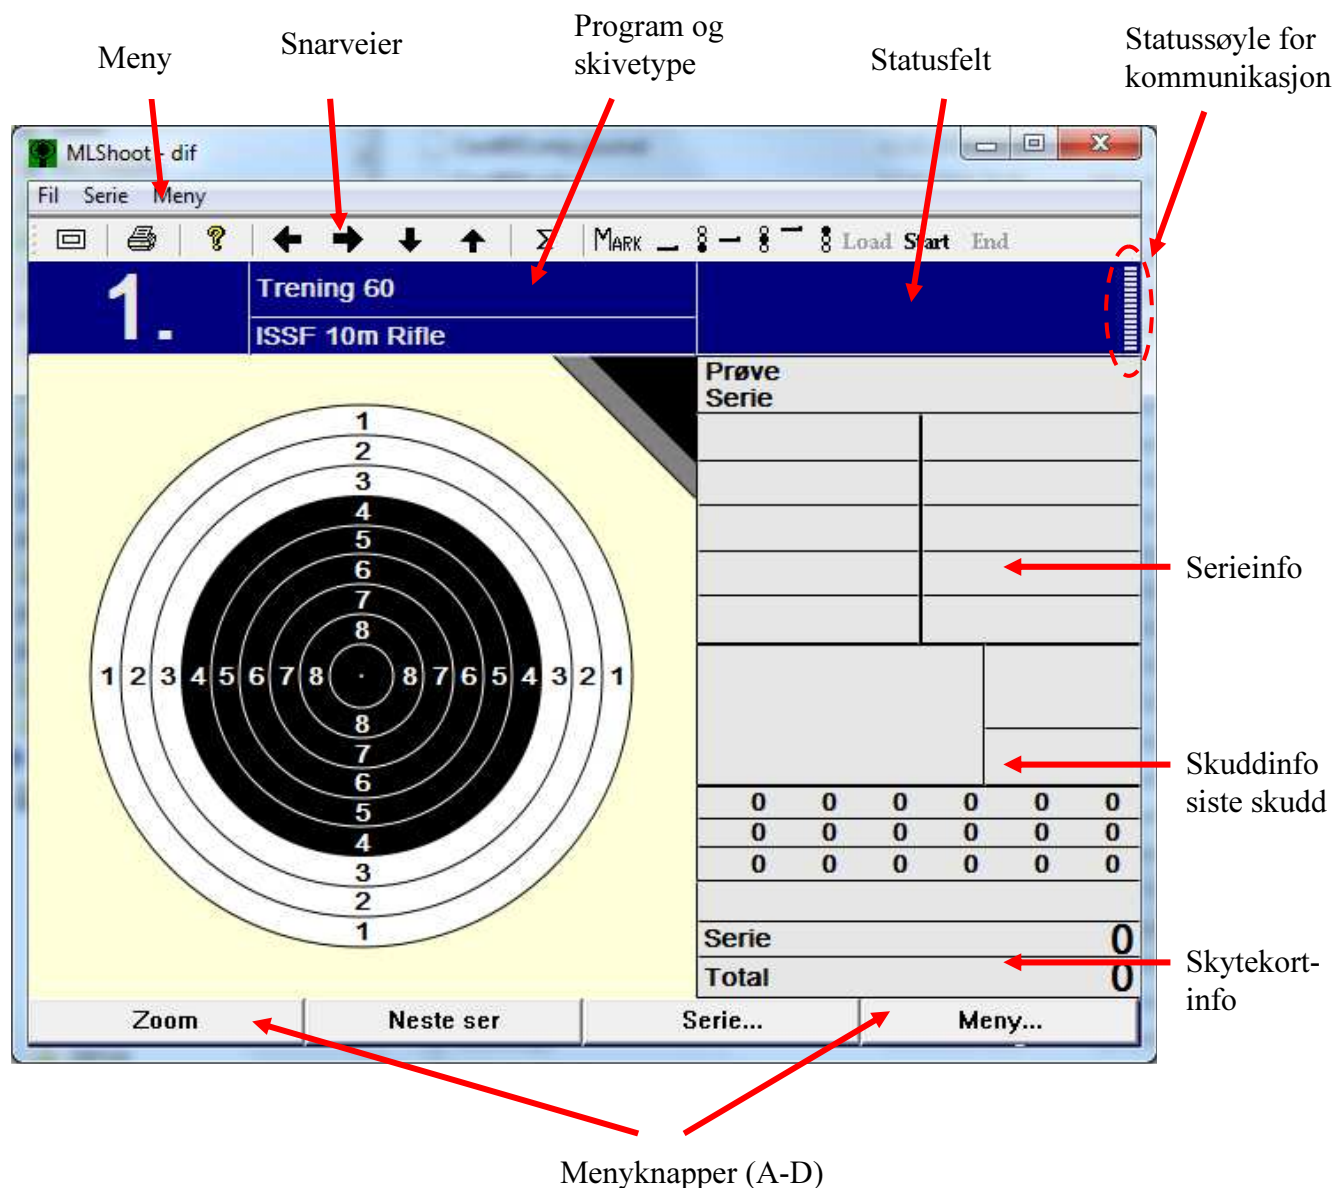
Meny

Snarveier

Program og skivetype

Statusfelt

Statussøyle for kommunikasjon

MLShoot - dif

Fil Serie Meny

MARK Load Start End

1.

Trening 60

ISSF 10m Rifle

Prøve
Serie

1 2 3 4 5 6 7 8 8 7 6 5 4 3 2 1

1 2 3 4 5 6 7 8 8 7 6 5 4 3 2 1

Serieinfo

Skuddinfo siste skudd

| 0 | 0 | 0 | 0 | 0 | 0 |
|---|---|---|---|---|---|
| 0 | 0 | 0 | 0 | 0 | 0 |
| 0 | 0 | 0 | 0 | 0 | 0 |

Serie 0

Total 0

Skytekort-info

Zoom

Neste ser

Serie...

Meny...

Menyknapper (A-D)